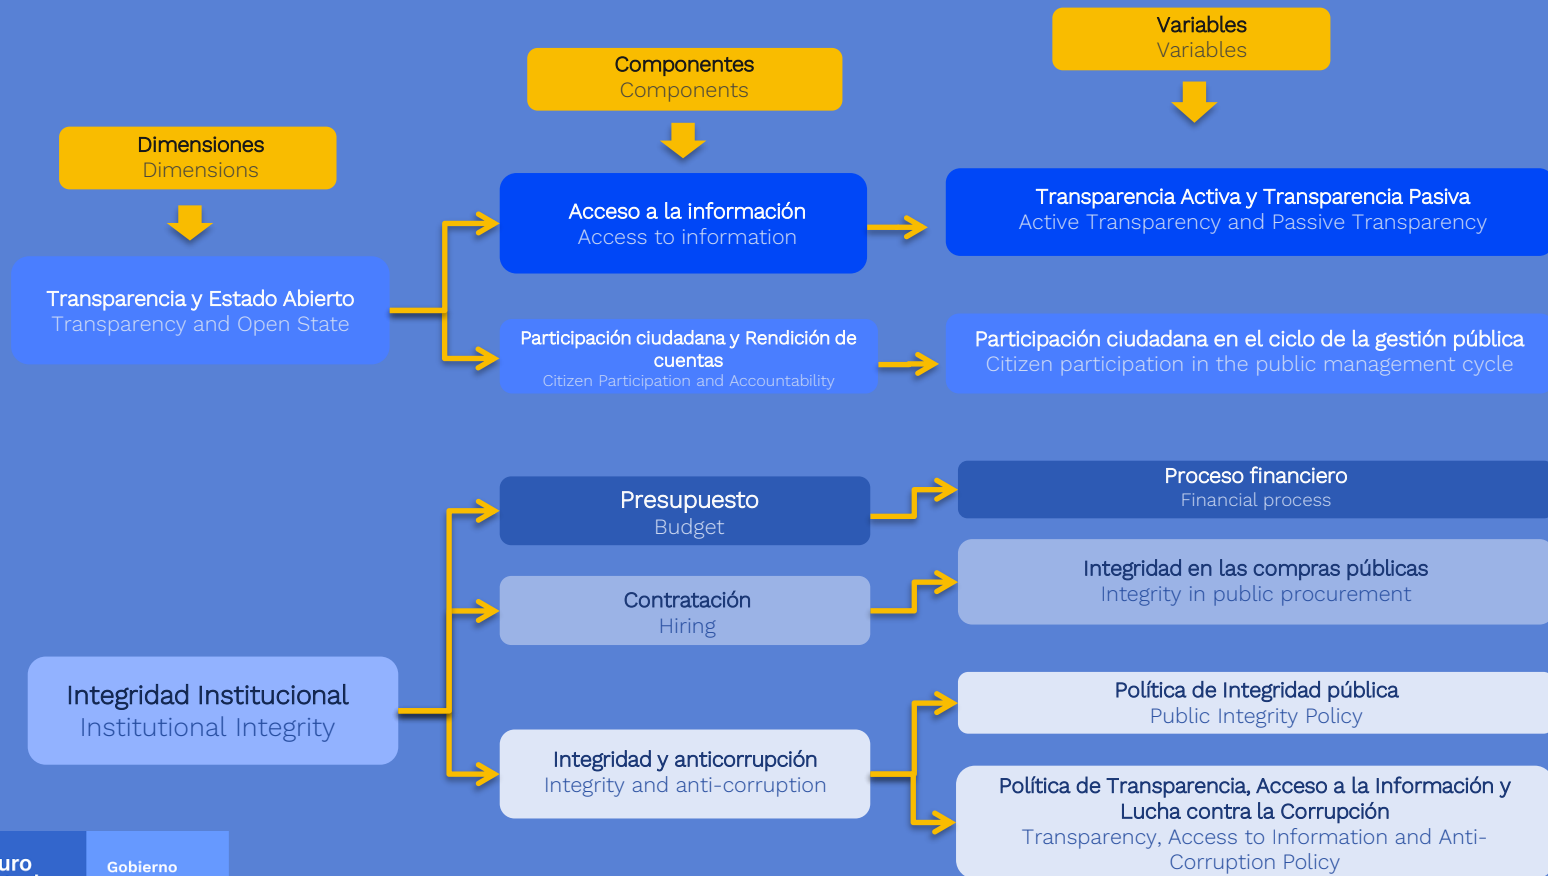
Dimensiones
Dimensions

Componentes
Components

Variables
Variables

Transparencia y Estado Abierto
Transparency and Open State

Acceso a la información
Access to information

Transparencia Activa y Transparencia Pasiva
Active Transparency and Passive Transparency

Participación ciudadana y Rendición de cuentas
Citizen Participation and Accountability

Participación ciudadana en el ciclo de la gestión pública
Citizen participation in the public management cycle

Presupuesto
Budget

Proceso financiero
Financial process

Contratación
Hiring

Integridad en las compras públicas
Integrity in public procurement

Integridad Institucional
Institutional Integrity

Política de Integridad pública
Public Integrity Policy

Integridad y anticorrupción
Integrity and anti-corruption

Política de Transparencia, Acceso a la Información y Lucha contra la Corrupción
Transparency, Access to Information and Anti-Corruption Policy

uro

Gobierno